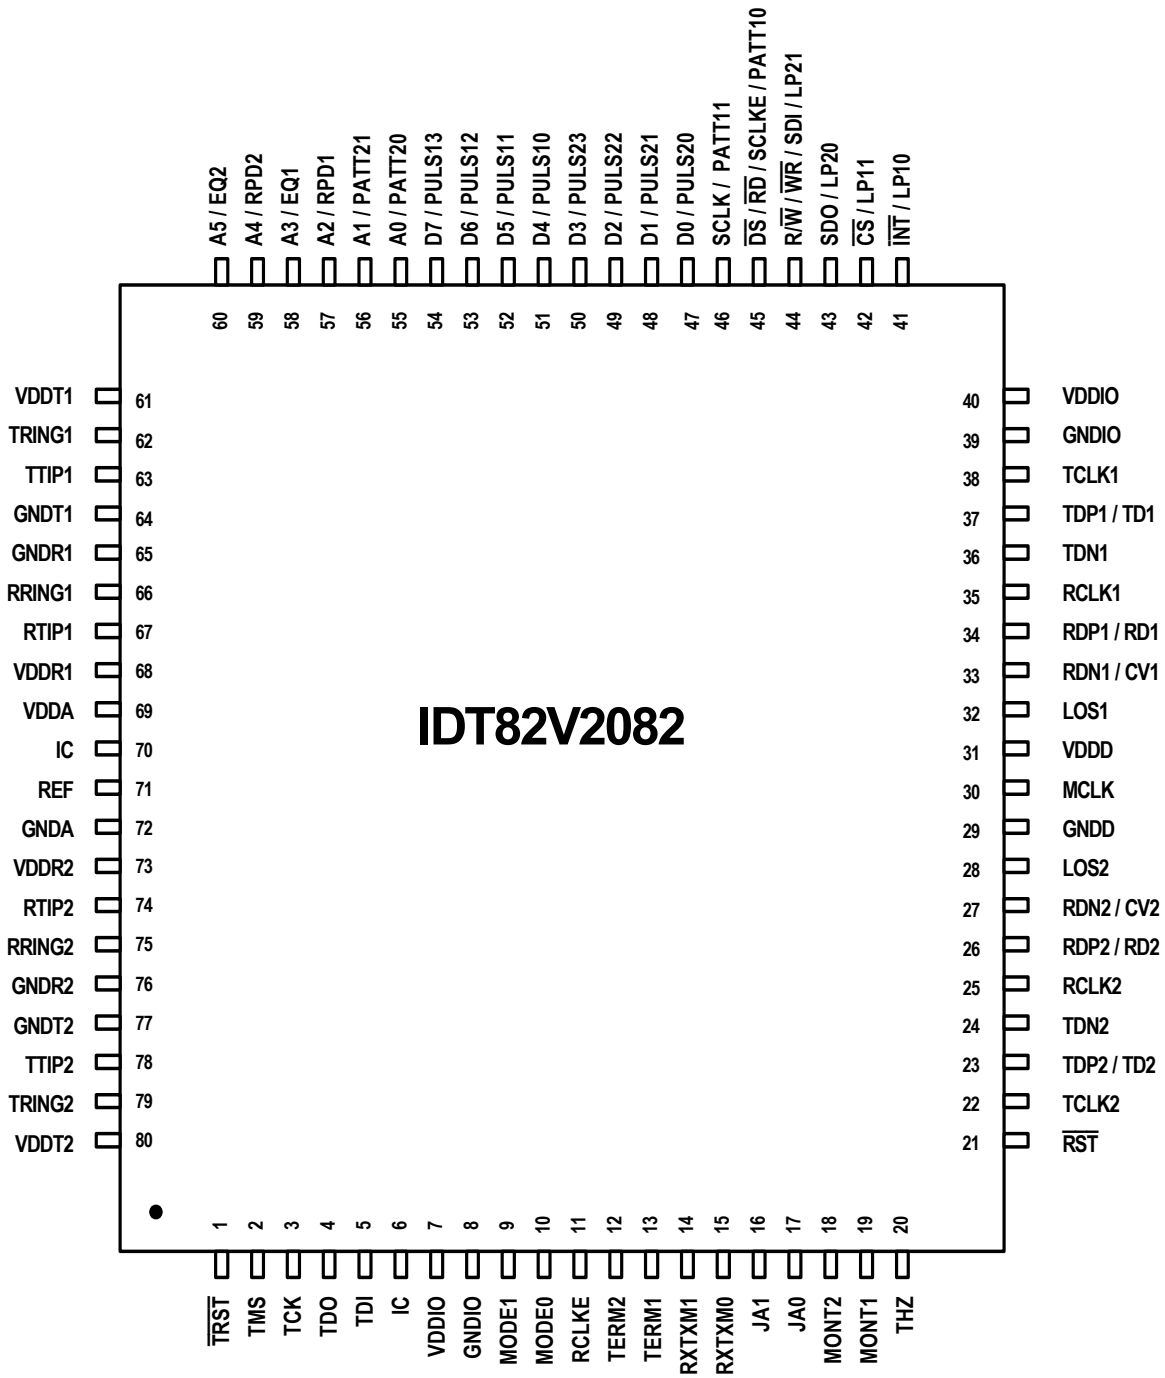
A5 / EQ2
A4 / RPD2
A3 / EQ1
A2 / RPD1
A1 / PATT21
A0 / PATT20
D7 / PULS13
D6 / PULS12
D5 / PULS11
D4 / PULS10
D3 / PULS23
D2 / PULS22
D1 / PULS21
D0 / PULS20
SCLK / PATT11
$\overline{DS}$ / $\overline{RD}$ / SCLKE / PATT10
R/$\overline{W}$ / $\overline{WR}$ / SDI / LP21
SDO / LP20
$\overline{CS}$ / LP11
$\overline{INT}$ / LP10

60 59 58 57 56 55 54 53 52 51 50 49 48 47 46 45 44 43 42 41

VDDT1 61
TRING1 62
TTIP1 63
GNDT1 64
GNDR1 65
RRING1 66
RTIP1 67
VDDR1 68
VDDA 69
IC 70
REF 71
GNDA 72
VDDR2 73
RTIP2 74
RRING2 75
GNDR2 76
GNDT2 77
TTIP2 78
TRING2 79
VDDT2 80

40 VDDIO
39 GNDIO
38 TCLK1
37 TDP1 / TD1
36 TDN1
35 RCLK1
34 RDP1 / RD1
33 RDN1 / CV1
32 LOS1
31 VDDD
30 MCLK
29 GNDD
28 LOS2
27 RDN2 / CV2
26 RDP2 / RD2
25 RCLK2
24 TDN2
23 TDP2 / TD2
22 TCLK2
21 $\overline{RST}$

IDT82V2082

1 2 3 4 5 6 7 8 9 10 11 12 13 14 15 16 17 18 19 20

$\overline{TRST}$
TMS
TCK
TDO
TDI
IC
VDDIO
GNDIO
MODE1
MODE0
RCLKE
TERM2
TERM1
RXTXM1
RXTXM0
JA1
JA0
MONT2
MONT1
THZ